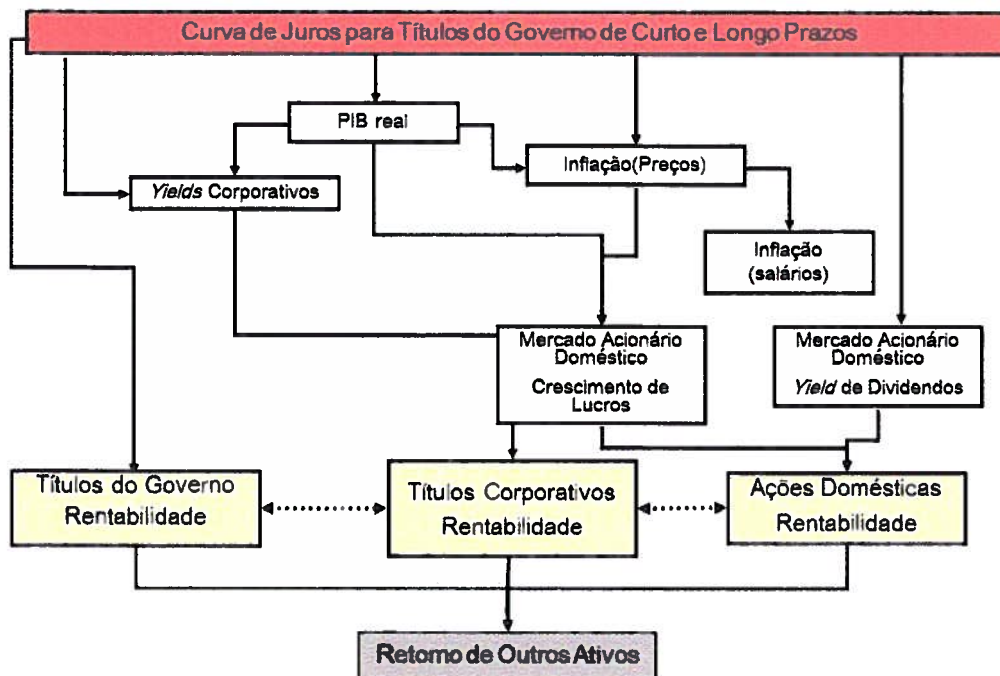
Curva de Juros para Títulos do Governo de Curto e Longo Prazos

PIB real

Inflação(Preços)

*Yields* Corporativos

Inflação (salários)

Mercado Acionário Doméstico Crescimento de Lucros

Mercado Acionário Doméstico *Yield* de Dividendos

Títulos do Governo Rentabilidade

Títulos Corporativos Rentabilidade

Ações Domésticas Rentabilidade

Retorno de Outros Ativos